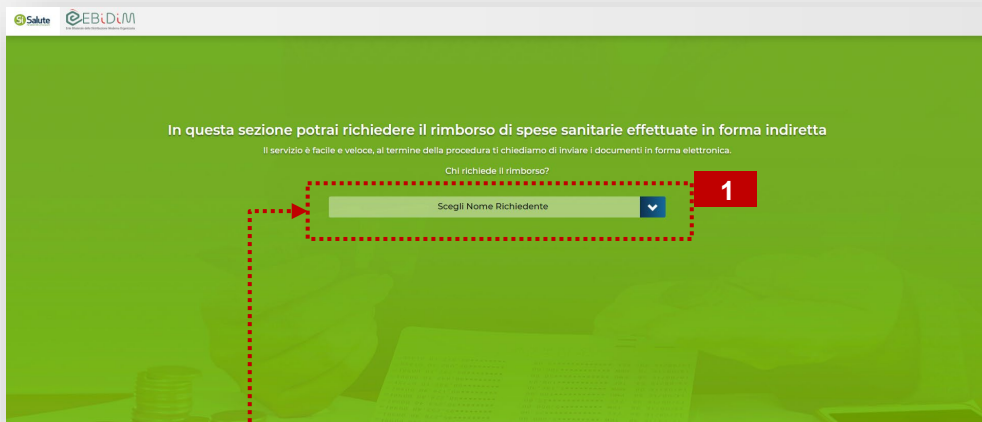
Salute EBiDiM

In questa sezione potrai richiedere il rimborso di spese sanitarie effettuate in forma indiretta

Il servizio è facile e veloce, al termine della procedura ti chiediamo di inviare i documenti in forma elettronica.

Chi richiede il rimborso?

1

Scegli Nome Richiedente